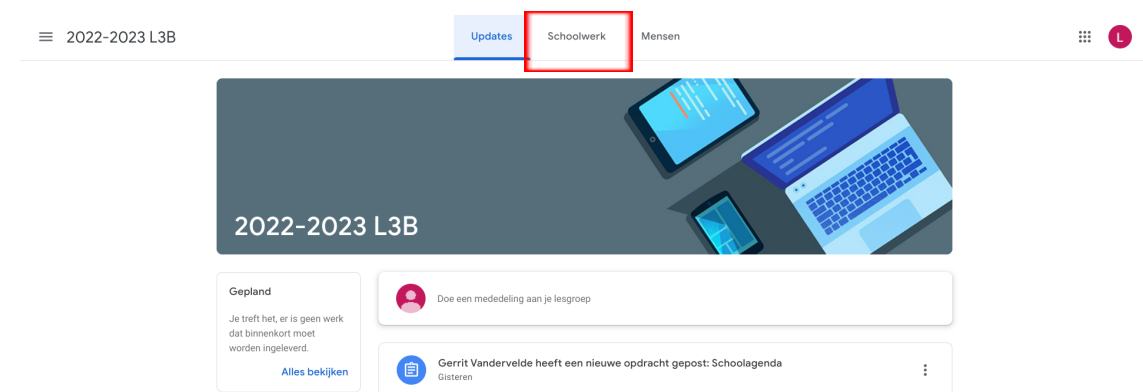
2022-2023 L3B

Updates Schoolwerk Mensen

L

2022-2023 L3B

Gepland

Je treft het, er is geen werk dat binnenkort moet worden ingeleverd.

Alles bekijken

Doe een mededeling aan je lesgroep

Gerrit Vandervelde heeft een nieuwe opdracht gepost: Schoolagenda

Gisteren